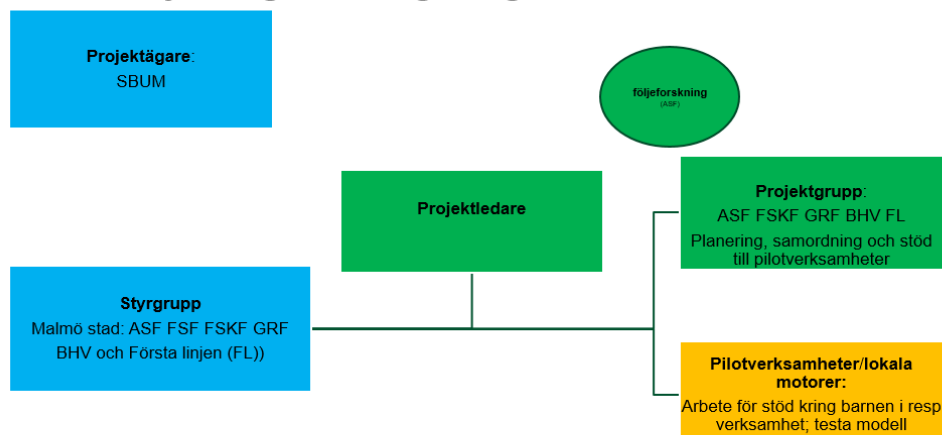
Projektägare:
SBUM

följeforskning
(ASF)

Projektledare

Projektgrupp:
ASF FSKF GRF BHV FL
Planering, samordning och stöd till pilotverksamheter

Styrgrupp
Malmö stad: ASF FSF FSKF GRF BHV och Första linjen (FL))

Pilotverksamheter/lokala motorer:
Arbete för stöd kring barnen i resp verksamhet; testa modell